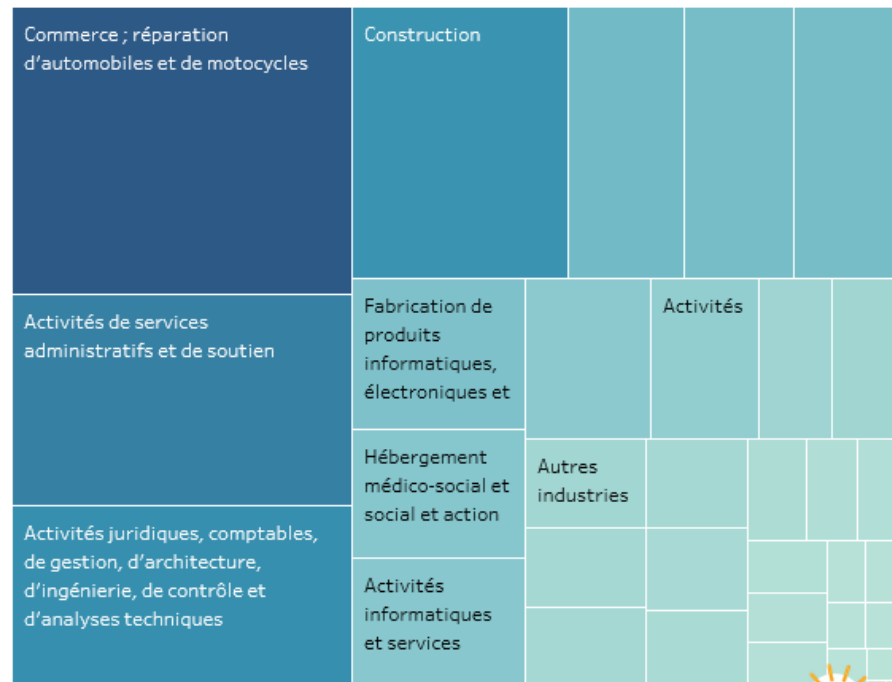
Commerce ; réparation d'automobiles et de motocycles

Activités de services administratifs et de soutien

Activités juridiques, comptables, de gestion, d'architecture, d'ingénierie, de contrôle et d'analyses techniques

Construction

Fabrication de produits informatiques, électroniques et

Activités

Hébergement médico-social et social et action

Autres industries

Activités informatiques et services